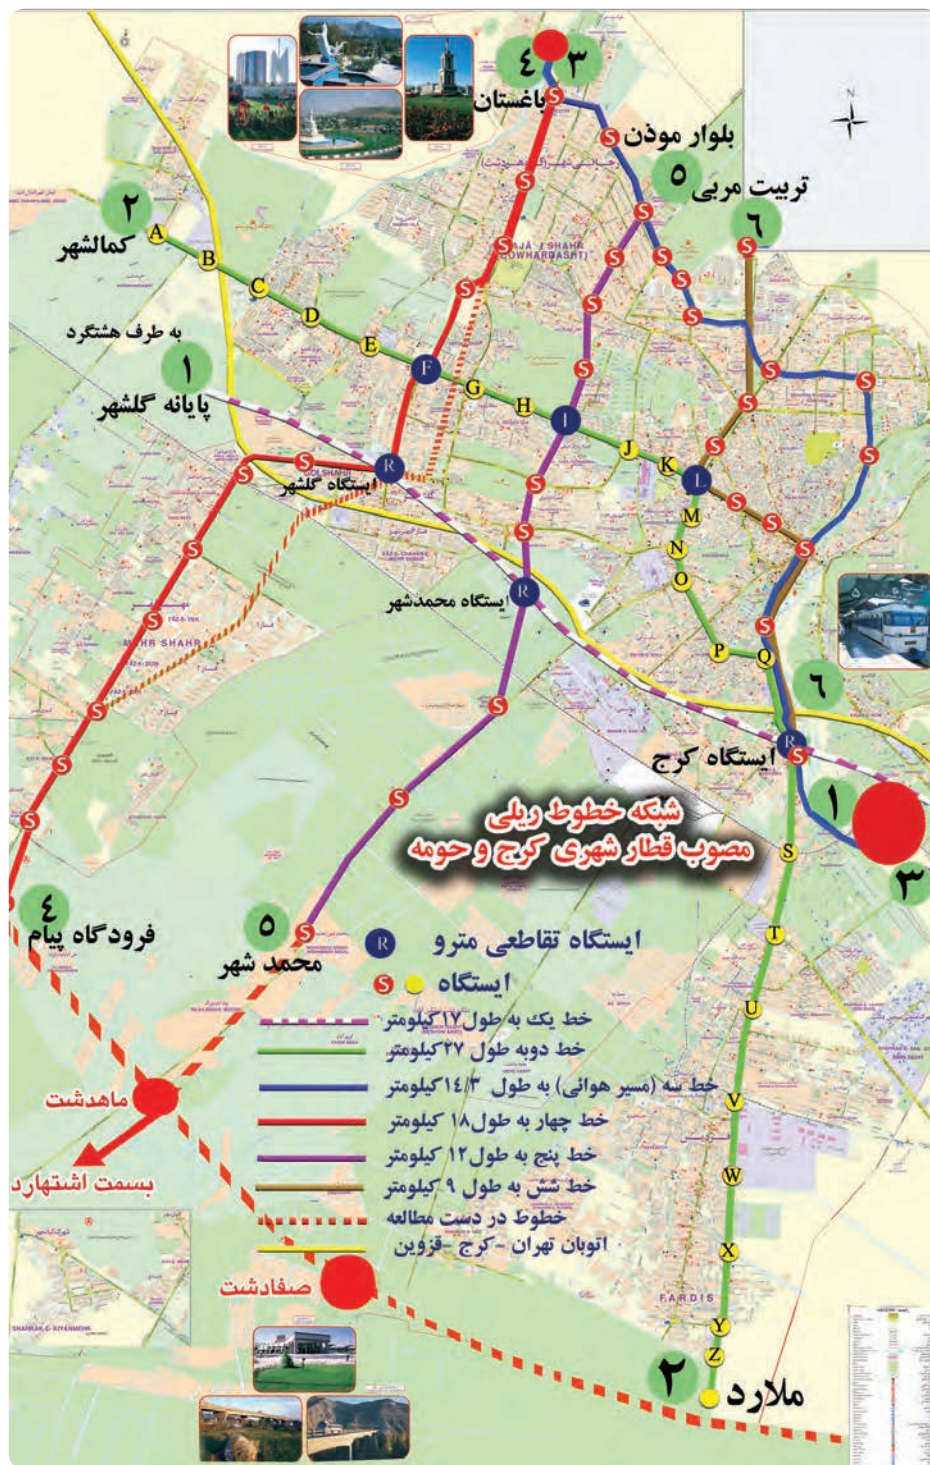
۴ ۳
باغستان
بلوار موذن
۵ تربیت مربی
۶
N
۲
کمالشهر
A B C D E F G H I J K L M N O P Q
به طرف هشتگرد
۱
پایانه گلشهر
ایستگاه گلشهر
R
ایستگاه محمدشهر
۶
ایستگاه کرج
۱
شبکه خطوط ریلی
مصوب قطار شهری کرج و حومه
۳
۴
فرودگاه پیام
۵
محمد شهر
ایستگاه تقاطعی مترو
ایستگاه
خط یک به طول ۱۷ کیلومتر
خط دوبه طول ۴۷ کیلومتر
خط سه (مسیر هوائی) به طول ۱۴/۳ کیلومتر
خط چهار به طول ۱۸ کیلومتر
خط پنج به طول ۱۲ کیلومتر
خط شش به طول ۹ کیلومتر
خطوط در دست مطالعه
اتوبان تهران -کرج -قزوین
ماهدشت
بسمت اشتهارد
صفادشت
S T U V W X Y Z
FARDIS
۲
ملارد
MEHR SHAHR
RAJA / SHAHR (GOWHARDASHT)
GOLSHAHR